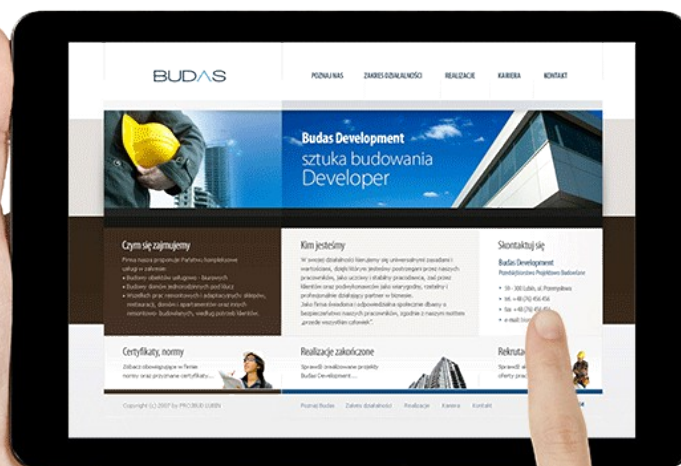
BUDAS

POZNAJ NAS ZAKRES DZIAŁALNOŚCI REALIZACJE KARIERA KONTAKT

Budas Development
sztuka budowania
Developer

Czym się zajmujemy

Prima nasza propozycje Państwu kompleksowe usługi w zakresie:
• Budowy obiektów usługowo - biurowych
• Budowy domów jednorodzinnych pod klucz
• Wszelkich prac remontowych i adaptacyjnych: sklepów, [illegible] domów i apartamentów oraz innych remontowo- budowlanych, według potrzeb klientów.

Kim jesteśmy

W swojej działalności kierujemy się uniwersalnymi zasadami i wartościami, dzięki którym jesteśmy postrzegani przez naszych pracowników, jako uczciwy i stabilny pracodawca, zaś przez klientów oraz podwykonawców jako wiarygodny, rzetelny i profesjonalny działający partner w biznesie.
Jako firma świadoma i odpowiedzialna społecznie dbamy o bezpieczeństwo naszych pracowników, zgodnie z naszym mottem „przede wszystkim człowiek".

Skontaktuj się

Budas Development
Przedsiębiorstwo Projektowo Budowlane

• 59 - 300 Lubin, ul. Przemysłowa
• tel. +48 (76) 456 456
• fax +48 (76) 456 45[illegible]
• e-mail: biuro@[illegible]

Certyfikaty, normy

Zobacz obowiązujące w firmie normy oraz przyznane certyfikaty...

Realizacje zakończone

Sprawdź zrealizowane projekty Budas Development ...

Rekrutac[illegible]

Sprawdź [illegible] oferty pra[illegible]

Copyright (c) 2007 by PRO BUD LUBIN

Poznaj Budas Zakres działalności Realizacje Kariera Kontakt